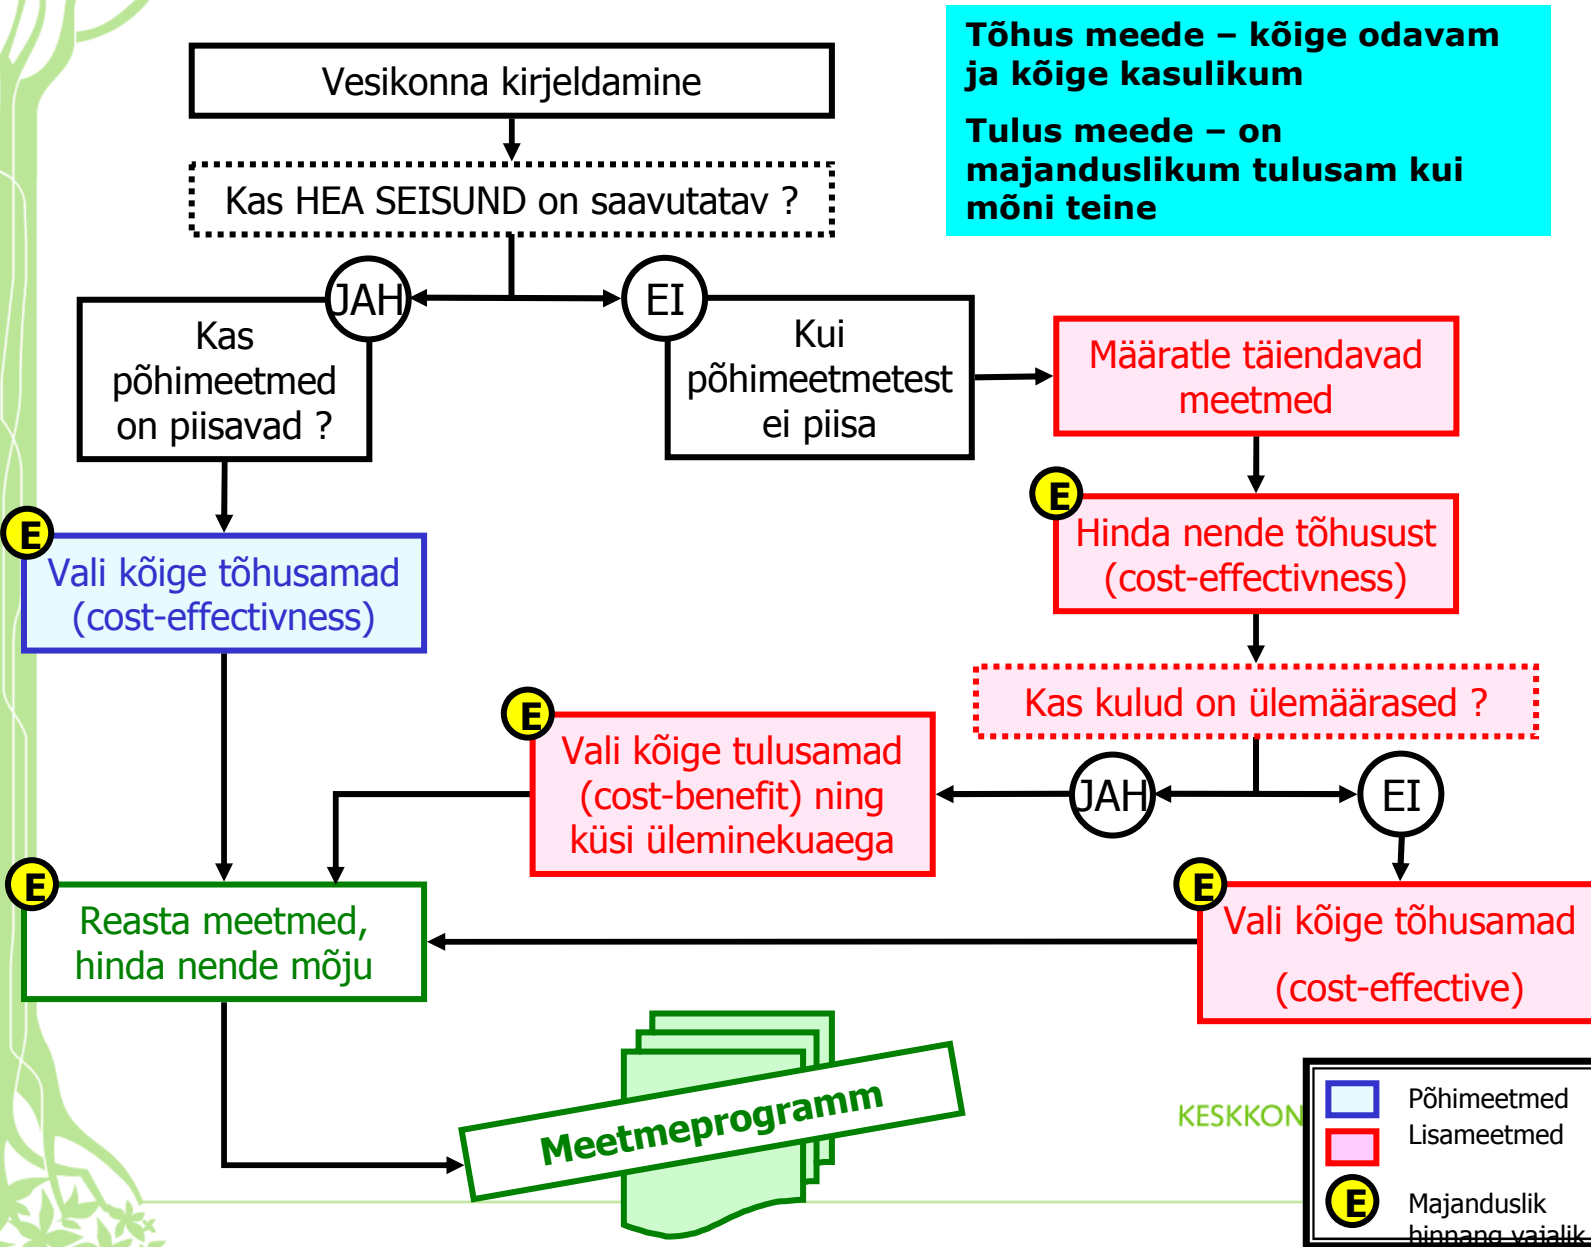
Tõhus meede – kõige odavam ja kõige kasulikum

Tulus meede – on majanduslikum tulusam kui mõni teine

Vesikonna kirjeldamine

Kas HEA SEISUND on saavutatav ?

JAH

EI

Kas põhimeetmed on piisavad ?

Kui põhimeetmetest ei piisa

Määratle täiendavad meetmed

E

Hinda nende tõhusust (cost-effectivness)

E

Vali kõige tõhusamad (cost-effectivness)

Kas kulud on ülemäärased ?

E

Vali kõige tulusamad (cost-benefit) ning küsi üleminekuaega

JAH

EI

E

Reasta meetmed, hinda nende mõju

E

Vali kõige tõhusamad

(cost-effective)

Meetmeprogramm

KESKKON

Põhimeetmed

Lisameetmed

E

Majanduslik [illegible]